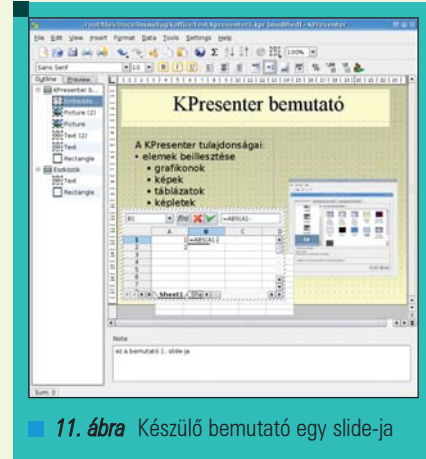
/root/files/docs/linuxmagazin/koffice/test/kpresenter1.kpr [modified] - KPresenter

File Edit View Insert Format Data Tools Settings Help

Sans Serif

Outline Preview

KPresenter b...
Embedde...
Picture (2)
Picture
Text (2)
Text
Rectangle
Eszközök
Text
Rectangle

KPresenter bemutató

A KPresenter tulajdonságai:
• elemek beillesztése
• grafikonok
• képek
• táblázatok
• képletek

B1
=ABS(A1-

| | A | B | C | D |
|---|---|---|---|---|
| 1 | | =ABS(A1- | | |
| 2 | | | | |
| 3 | | | | |
| 4 | | | | |
| 5 | | | | |
| 6 | | | | |
| 7 | | | | |

Sheet1

Note
ez a bemutató 1. slide-ja

Sum: 0

11. ábra Készülő bemutató egy slide-ja